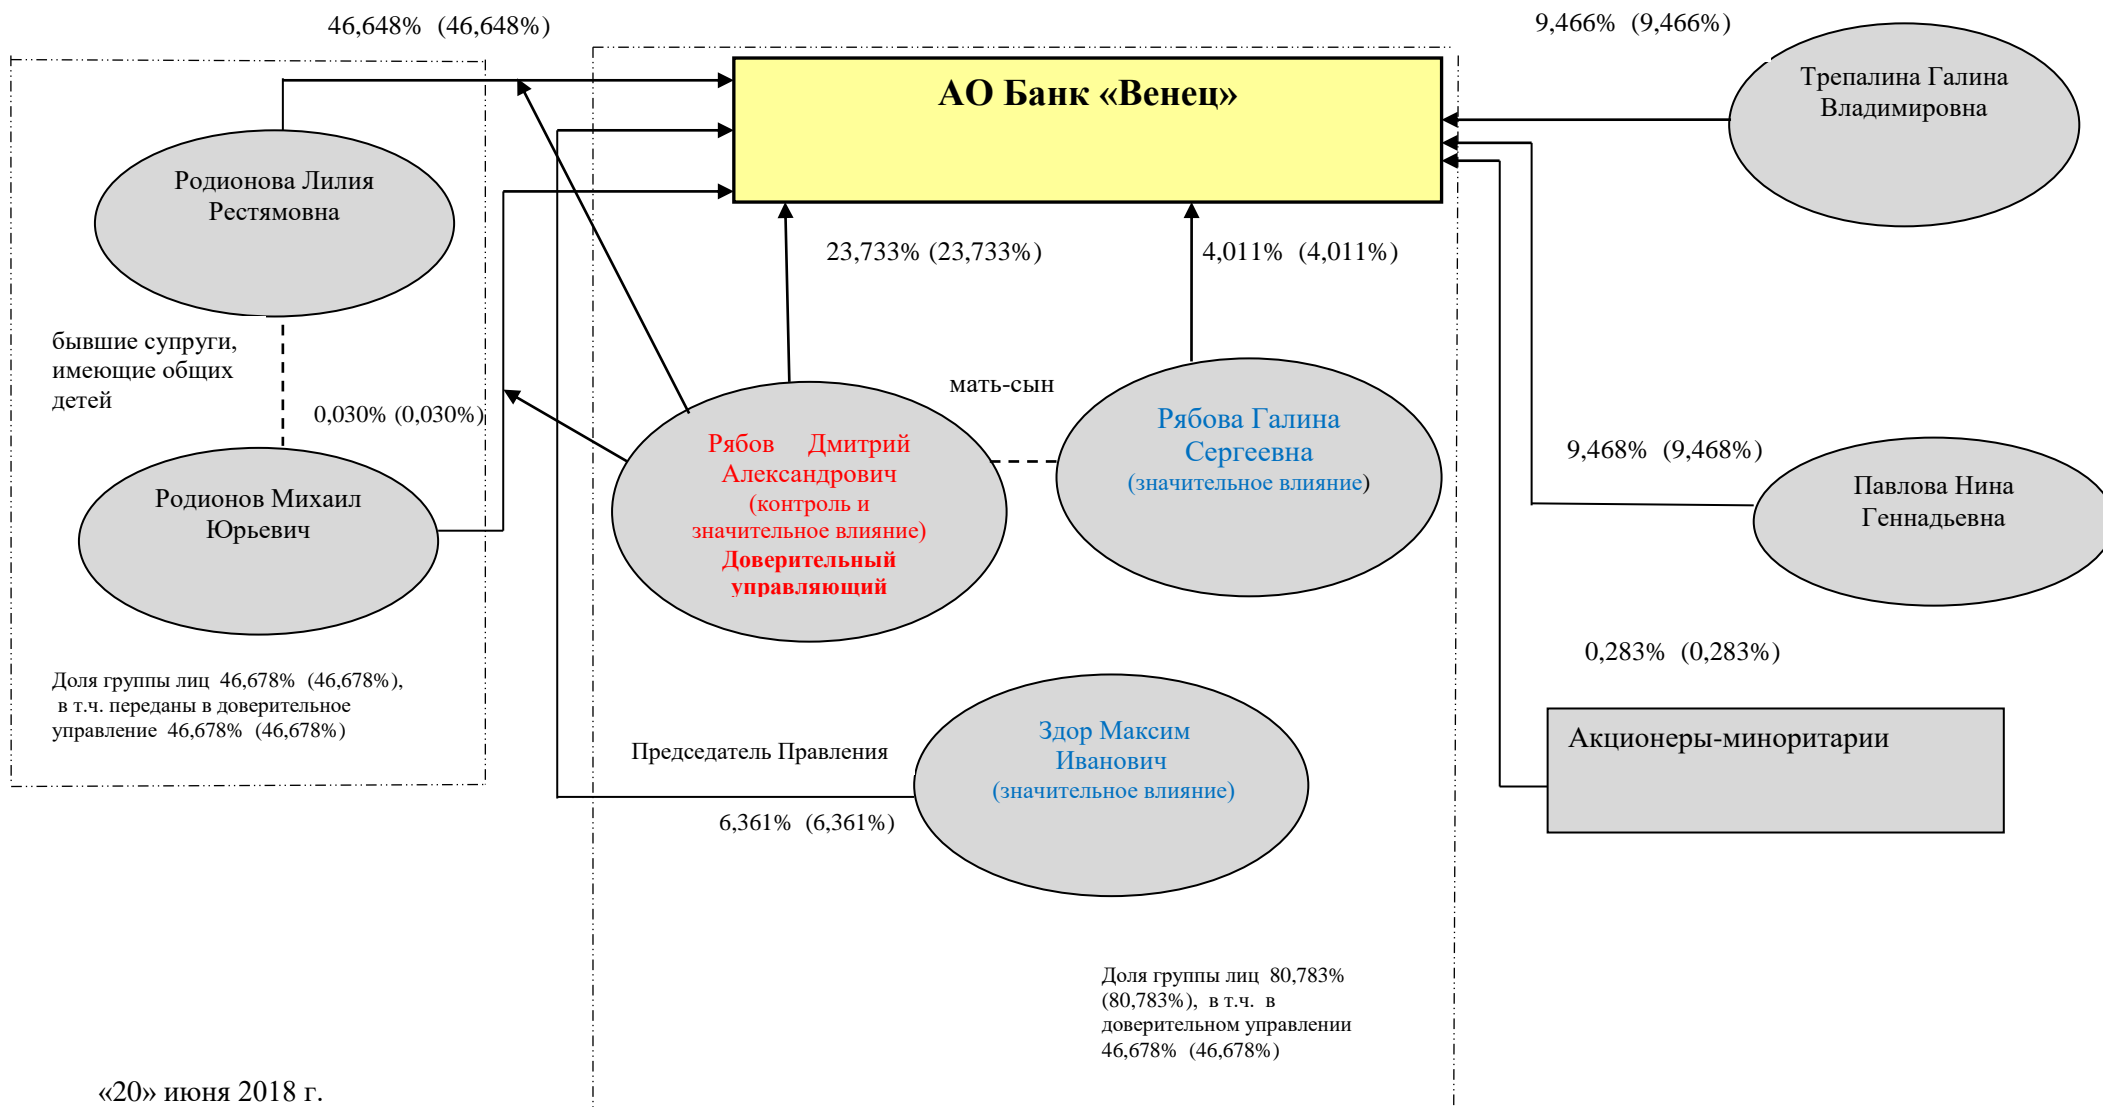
46,648% (46,648%)

9,466% (9,466%)

АО Банк «Венец»

Трепалина Галина Владимировна

Родионова Лилия Рестямовна

23,733% (23,733%)

4,011% (4,011%)

бывшие супруги, имеющие общих детей

0,030% (0,030%)

мать-сын

Рябова Галина Сергеевна (значительное влияние)

9,468% (9,468%)

Рябов Дмитрий Александрович (контроль и значительное влияние) Доверительный управляющий

Родионов Михаил Юрьевич

Павлова Нина Геннадьевна

0,283% (0,283%)

Доля группы лиц 46,678% (46,678%), в т.ч. переданы в доверительное управление 46,678% (46,678%)

Председатель Правления

Здор Максим Иванович (значительное влияние)

Акционеры-миноритарии

6,361% (6,361%)

Доля группы лиц 80,783% (80,783%), в т.ч. в доверительном управлении 46,678% (46,678%)

«20» июня 2018 г.